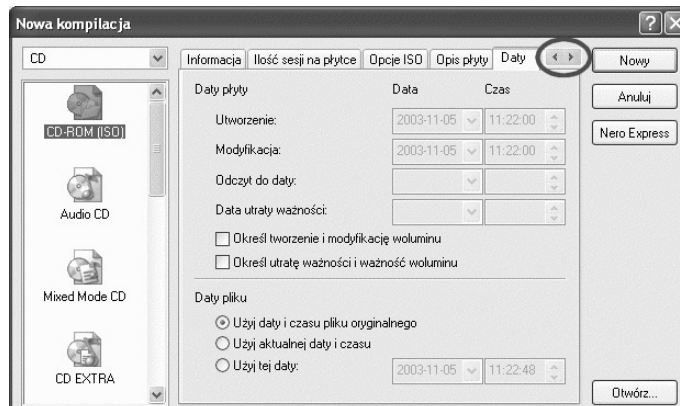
Nowa kompilacja

CD

CD-ROM (ISO)

Audio CD

Mixed Mode CD

CD EXTRA

Informacja | Ilość sesji na płytce | Opcje ISO | Opis płyty | Daty

Daty płyty

| | Data | Czas |
|---|---|---|
| Utworzenie: | 2003-11-05 | 11:22:00 |
| Modyfikacja: | 2003-11-05 | 11:22:00 |
| Odczyt do daty: | | |
| Data utraty ważności: | | |

Określ tworzenie i modyfikację woluminu

Określ utratę ważności i ważność woluminu

Daty pliku

Użyj daty i czasu pliku oryginalnego

Użyj aktualnej daty i czasu

Użyj tej daty: 2003-11-05 11:22:48

Nowy

Anuluj

Nero Express

Otwórz...